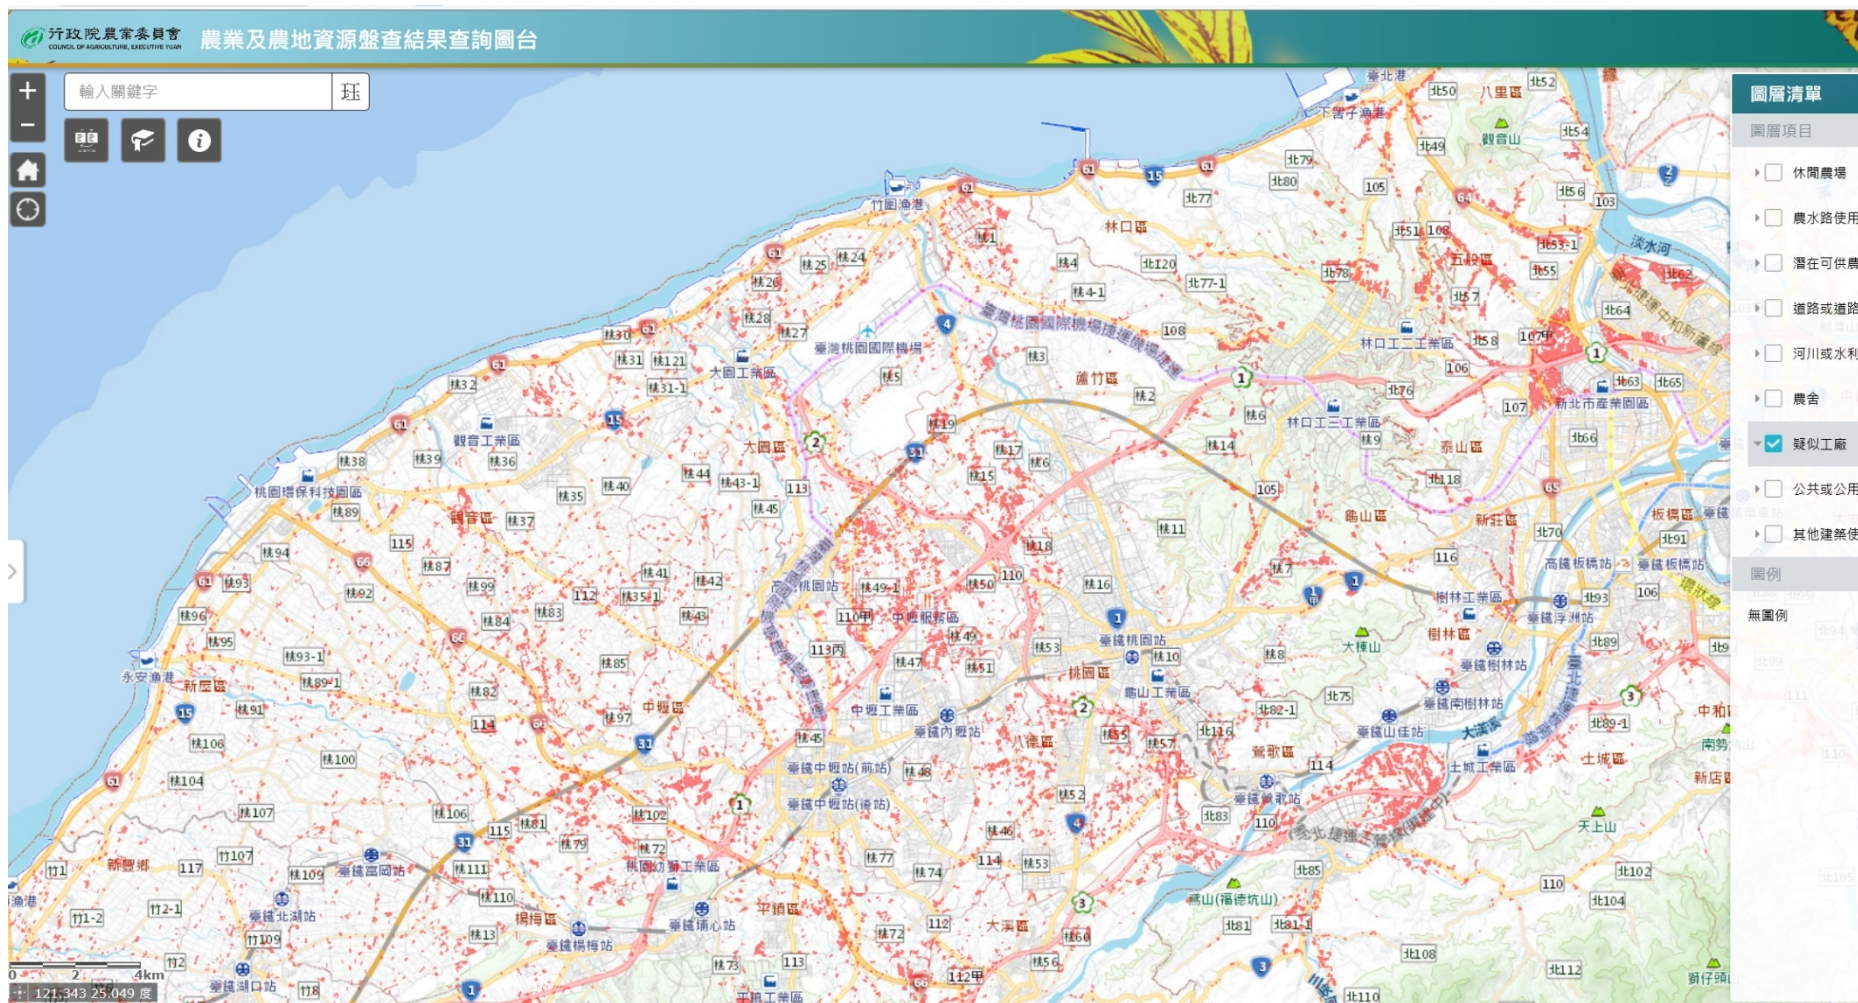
行政院農業委員會
COUNCIL OF AGRICULTURE, EXECUTIVE YUAN
農業及農地資源盤查結果查詢圖台

輸入關鍵字

圖層清單
圖層項目
休閒農場
農水路使用
潛在可供農
道路或道路
河川或水利
農舍
疑似工廠
公共或公用
其他建築使
圖例
無圖例

林口區
蘆竹區
大園區
觀音區
新屋區
楊梅區
中壢區
平鎮區
八德區
桃園區
龜山區
新莊區
泰山區
樹林區
鶯歌區
土城區
五股區
八里區
板橋區
大溪區
新豐鄉
臺灣桃園國際機場
大園工業區
觀音工業區
桃園環保科技園區
林口工二工業區
林口工三工業區
新北市產業園區
樹林工業區
土城工業區
中壢工業區
龜山工業區
桃園幼獅工業區
竹圍漁港
永安漁港
下罟子漁港
臺北港
觀音山
大棟山
天上山
淡水河
臺鐵桃園站
臺鐵內壢站
臺鐵中壢站(前站)
臺鐵中壢站(後站)
臺鐵埔心站
臺鐵楊梅站
臺鐵富岡站
臺鐵北湖站
臺鐵湖口站
臺鐵鶯歌站
臺鐵山佳站
臺鐵南樹林站
臺鐵樹林站
臺鐵浮洲站
臺鐵板橋站
高鐵板橋站
高鐵桃園站
鳶山(福德坑山)
中和
南勢
新店
0 2 4km
121.343 25.049 度